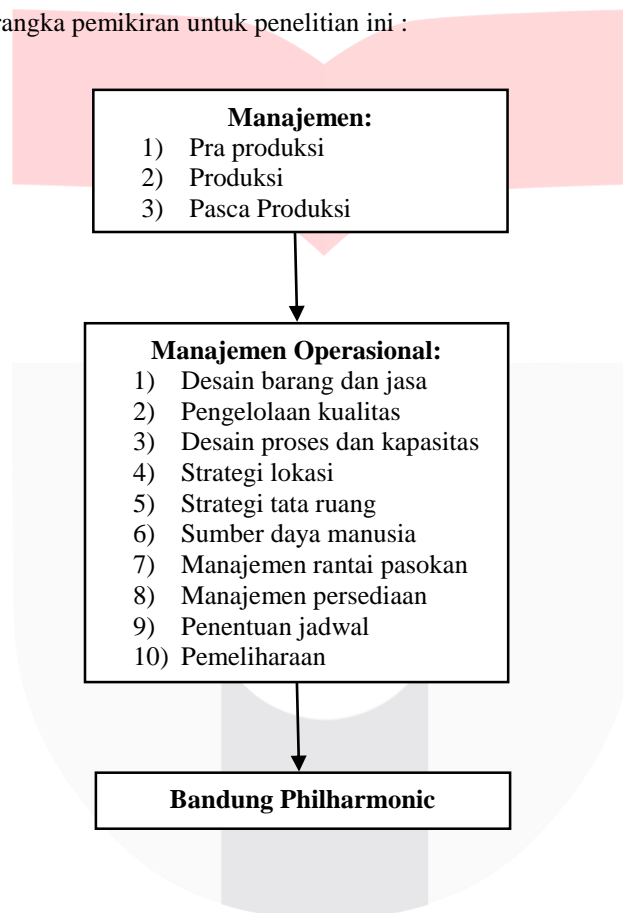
rangka pemikiran untuk penelitian ini :

**Manajemen:**
1) Pra produksi
2) Produksi
3) Pasca Produksi

**Manajemen Operasional:**
1) Desain barang dan jasa
2) Pengelolaan kualitas
3) Desain proses dan kapasitas
4) Strategi lokasi
5) Strategi tata ruang
6) Sumber daya manusia
7) Manajemen rantai pasokan
8) Manajemen persediaan
9) Penentuan jadwal
10) Pemeliharaan

**Bandung Philharmonic**